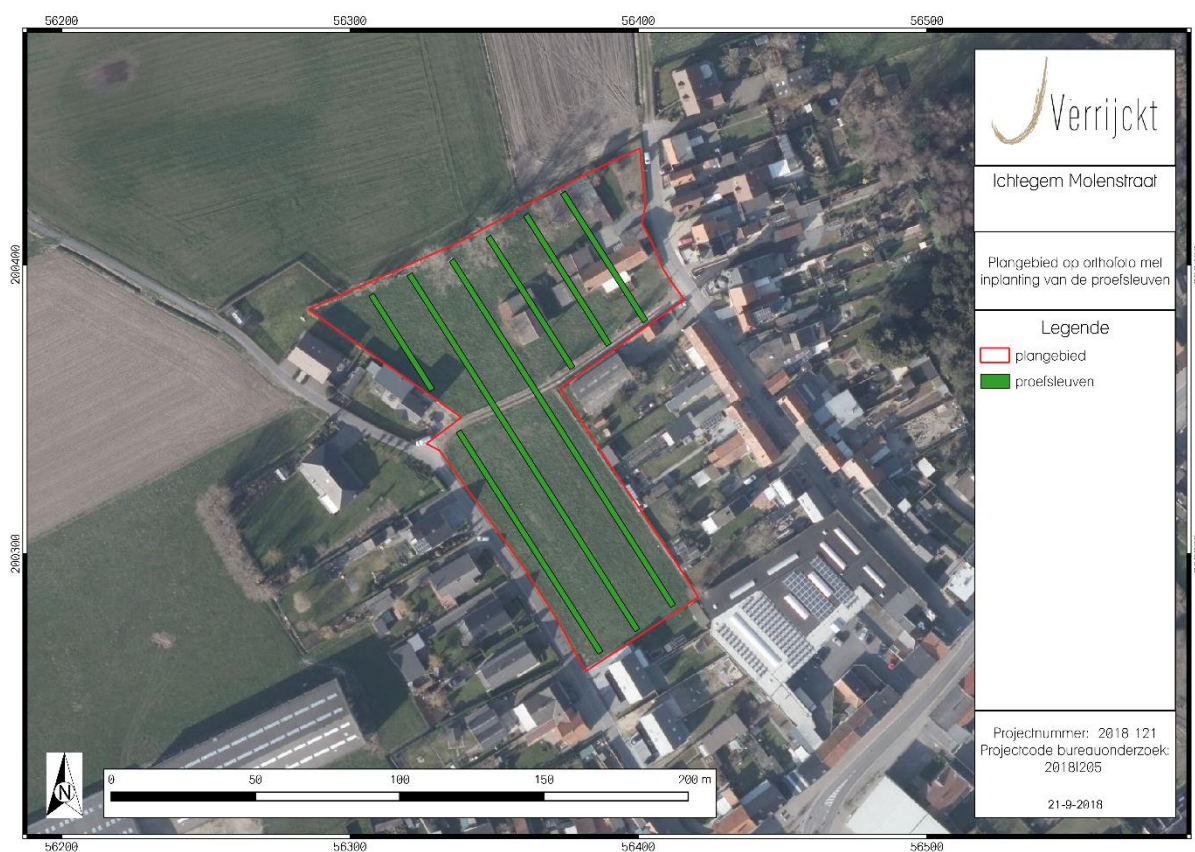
56200 56300 56400 56500

200400

200300

Verrijckt

Ichtegem Molenstraat

Plangebied op orthofoto met inplanting van de proefsleuven

Legende

plangebied

proefsleuven

Projectnummer: 2018 121
Projectcode bureauonderzoek: 2018I205

21-9-2018

N

0 50 100 150 200 m

56200 56300 56400 56500